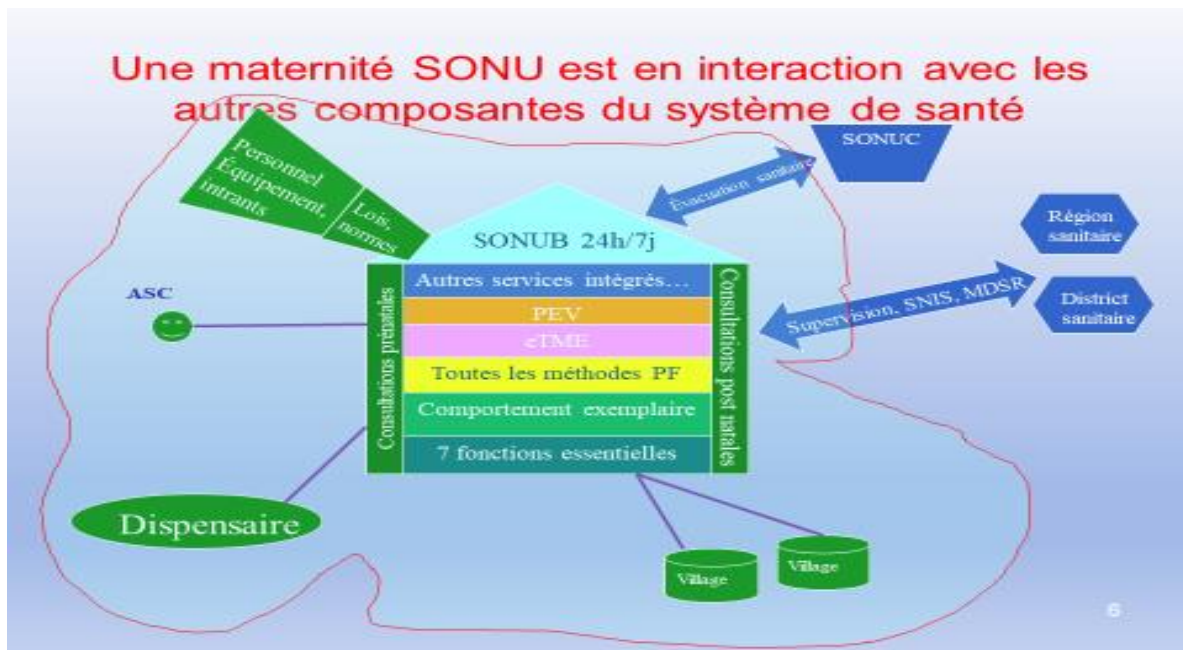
Une maternité SONU est en interaction avec les autres composantes du système de santé

Personnel Équipement, intrants

Lois, normes

SONUC

Évacuation sanitaire

Région sanitaire

SONUB 24h/7j

Consultations prénatales

Autres services intégrés…

PEV

eTME

Toutes les méthodes PF

Comportement exemplaire

7 fonctions essentielles

Consultations post natales

Supervision, SNIS, MDSR

District sanitaire

ASC

Dispensaire

Village

Village

6